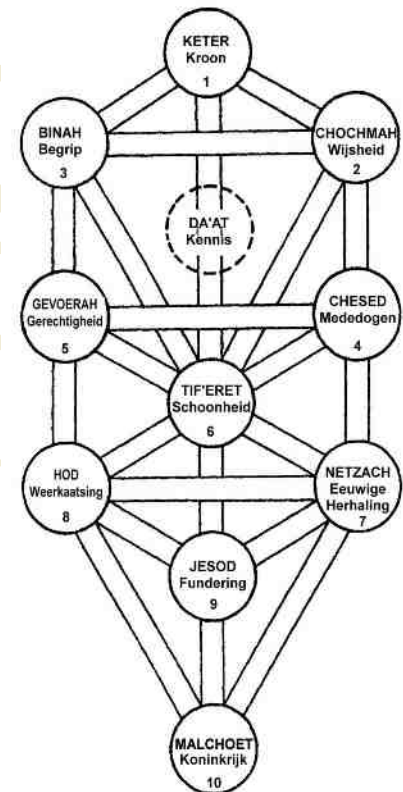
KETER
Kroon
1

BINAH
Begrip
3

CHOCHMAH
Wijsheid
2

DA'AT
Kennis

GEVOERAH
Gerechtigheid
5

CHESED
Mededogen
4

TIF'ERET
Schoonheid
6

HOD
Weerkaatsing
8

NETZACH
Eeuwige
Herhaling
7

JESOD
Fundering
9

MALCHOET
Koninkrijk
10